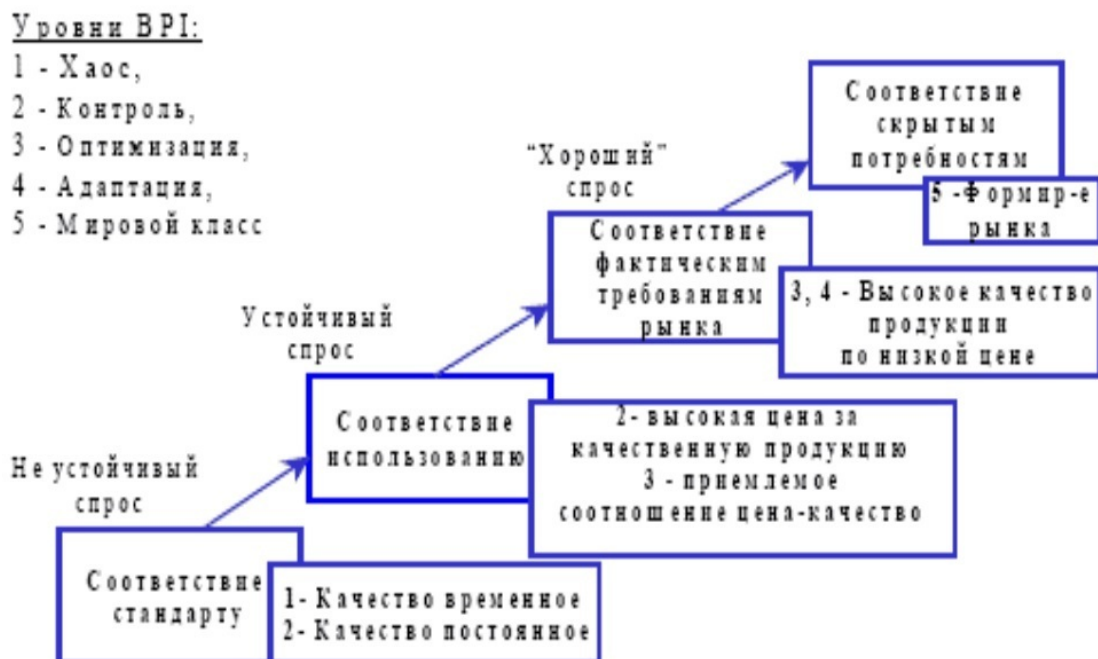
Уровни BPI:
1 - Хаос,
2 - Контроль,
3 - Оптимизация,
4 - Адаптация,
5 - Мировой класс

Соответствие скрытым потребностям

5 - Формир-е рынка

"Хороший" спрос

Соответствие фактическим требованиям рынка

3, 4 - Высокое качество продукции по низкой цене

Устойчивый спрос

Соответствие использованию

2- высокая цена за качественную продукцию
3 - приемлемое соотношение цена-качество

Не устойчивый спрос

Соответствие стандарту

1- Качество временное
2- Качество постоянное